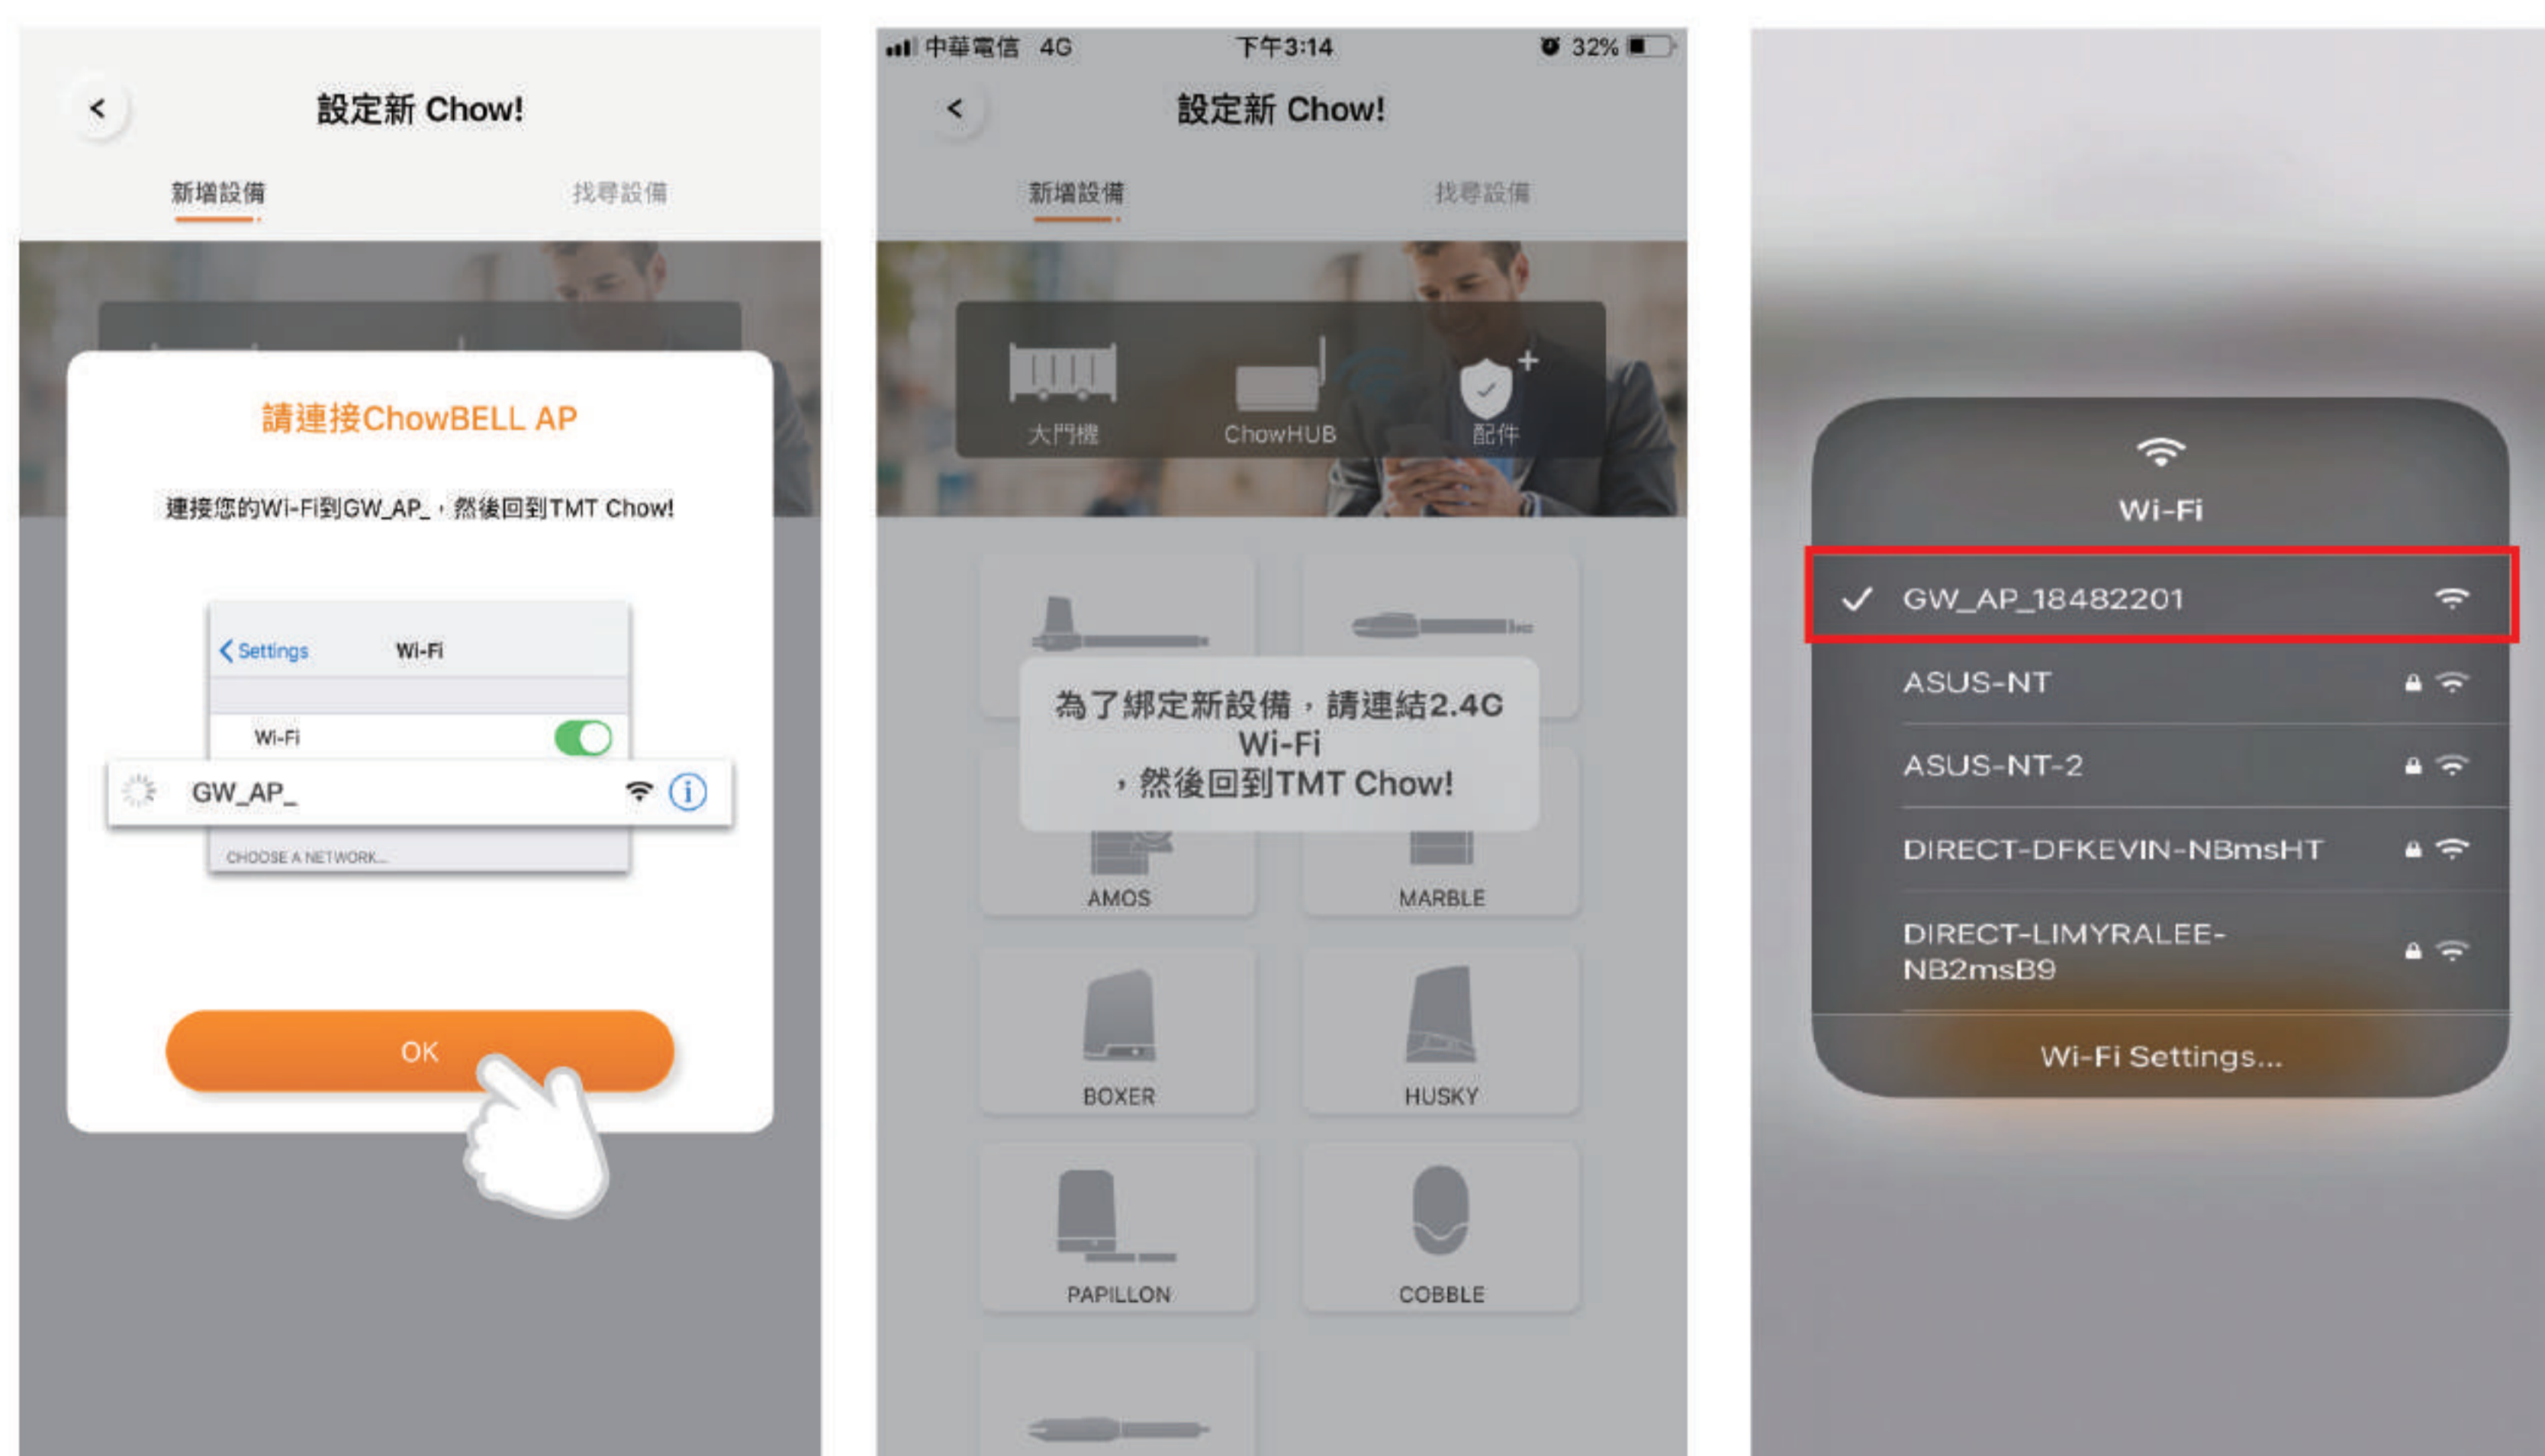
設定新 Chow!

新增設備　找尋設備

請連接ChowBELL AP

連接您的Wi-Fi到GW_AP_，然後回到TMT Chow!

Settings　Wi-Fi

Wi-Fi

GW_AP_

CHOOSE A NETWORK...

OK

中華電信 4G　下午3:14　32%

設定新 Chow!

新增設備　找尋設備

大門機　ChowHUB　配件

為了綁定新設備，請連結2.4G Wi-Fi ，然後回到TMT Chow!

AMOS　MARBLE

BOXER　HUSKY

PAPILLON　COBBLE

Wi-Fi

GW_AP_18482201

ASUS-NT

ASUS-NT-2

DIRECT-DFKEVIN-NBmsHT

DIRECT-LIMYRALEE-NB2msB9

Wi-Fi Settings...